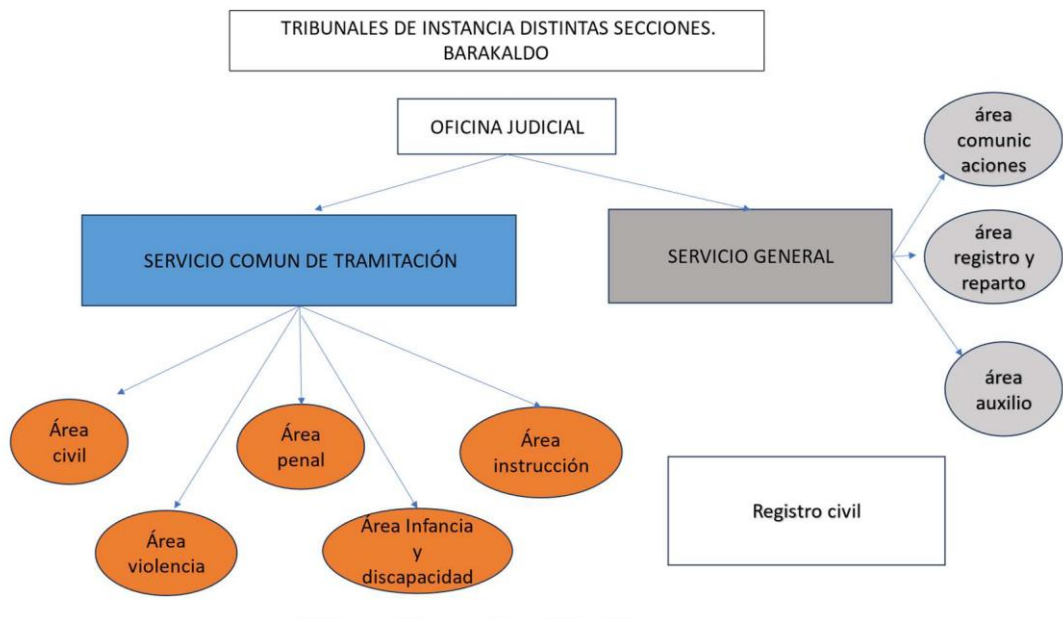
TRIBUNALES DE INSTANCIA DISTINTAS SECCIONES. BARAKALDO

OFICINA JUDICIAL

SERVICIO COMUN DE TRAMITACIÓN

SERVICIO GENERAL

área comunicaciones

área registro y reparto

área auxilio

Área civil

Área penal

Área instrucción

Área violencia

Área Infancia y discapacidad

Registro civil